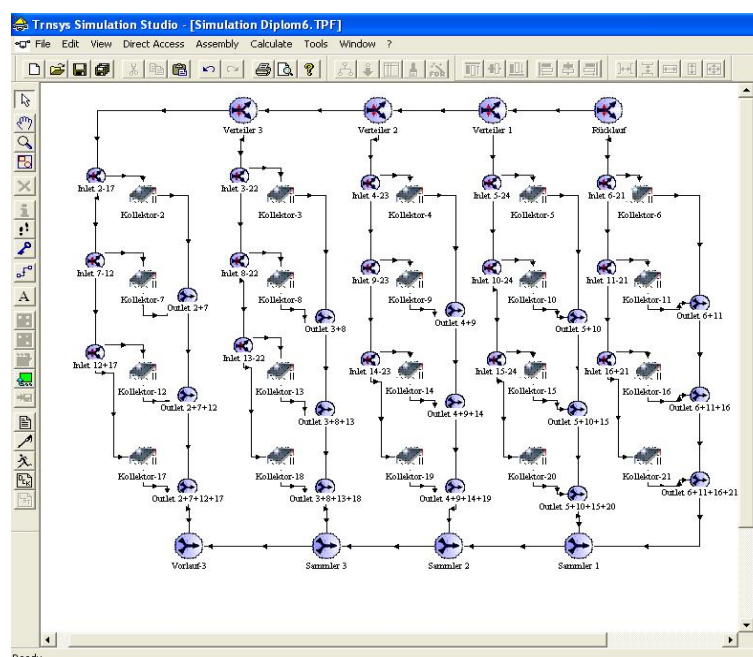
Trnsys Simulation Studio - [Simulation Diplom6.TPF]
File Edit View Direct Access Assembly Calculate Tools Window ?

Verteiler 3
Verteiler 2
Verteiler 1
Rücklauf

Inlet 2-17
Kollektor-2
Inlet 7-12
Kollektor-7
Outlet 2+7
Inlet 12+17
Kollektor-12
Outlet 2+7+12
Kollektor-17
Outlet 2+7+12+17

Inlet 3-22
Kollektor-3
Inlet 8-22
Kollektor-8
Outlet 3+8
Inlet 13-22
Kollektor-13
Outlet 3+8+13
Kollektor-18
Outlet 3+8+13+18

Inlet 4-23
Kollektor-4
Inlet 9-23
Kollektor-9
Outlet 4+9
Inlet 14-23
Kollektor-14
Outlet 4+9+14
Kollektor-19
Outlet 4+9+14+19

Inlet 5-24
Kollektor-5
Inlet 10-24
Kollektor-10
Outlet 5+10
Inlet 15-24
Kollektor-15
Outlet 5+10+15
Kollektor-20
Outlet 5+10+15+20

Inlet 6-21
Kollektor-6
Inlet 11-21
Kollektor-11
Outlet 6+11
Inlet 16+21
Kollektor-16
Outlet 6+11+16
Kollektor-21
Outlet 6+11+16+21

Vorlauf-3
Sammler 3
Sammler 2
Sammler 1

Ready